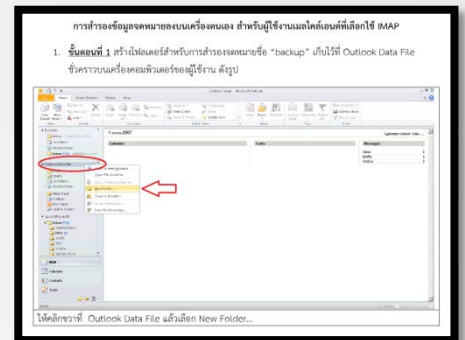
การสำรองข้อมูลจดหมายลงบนเครื่องตนเอง สำหรับผู้ใช้งานเมลไคล์เอนท์ที่เลือกใช้ IMAP

1. ขั้นตอนที่ 1 สร้างโฟลเดอร์สำหรับการสำรองจดหมายชื่อ "backup" เก็บไว้ที่ Outlook Data File ชั่วคราวบนเครื่องคอมพิวเตอร์ของผู้ใช้งาน ดังรูป

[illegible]

ให้คลิกขวาที่ Outlook Data File แล้วเลือก New Folder...